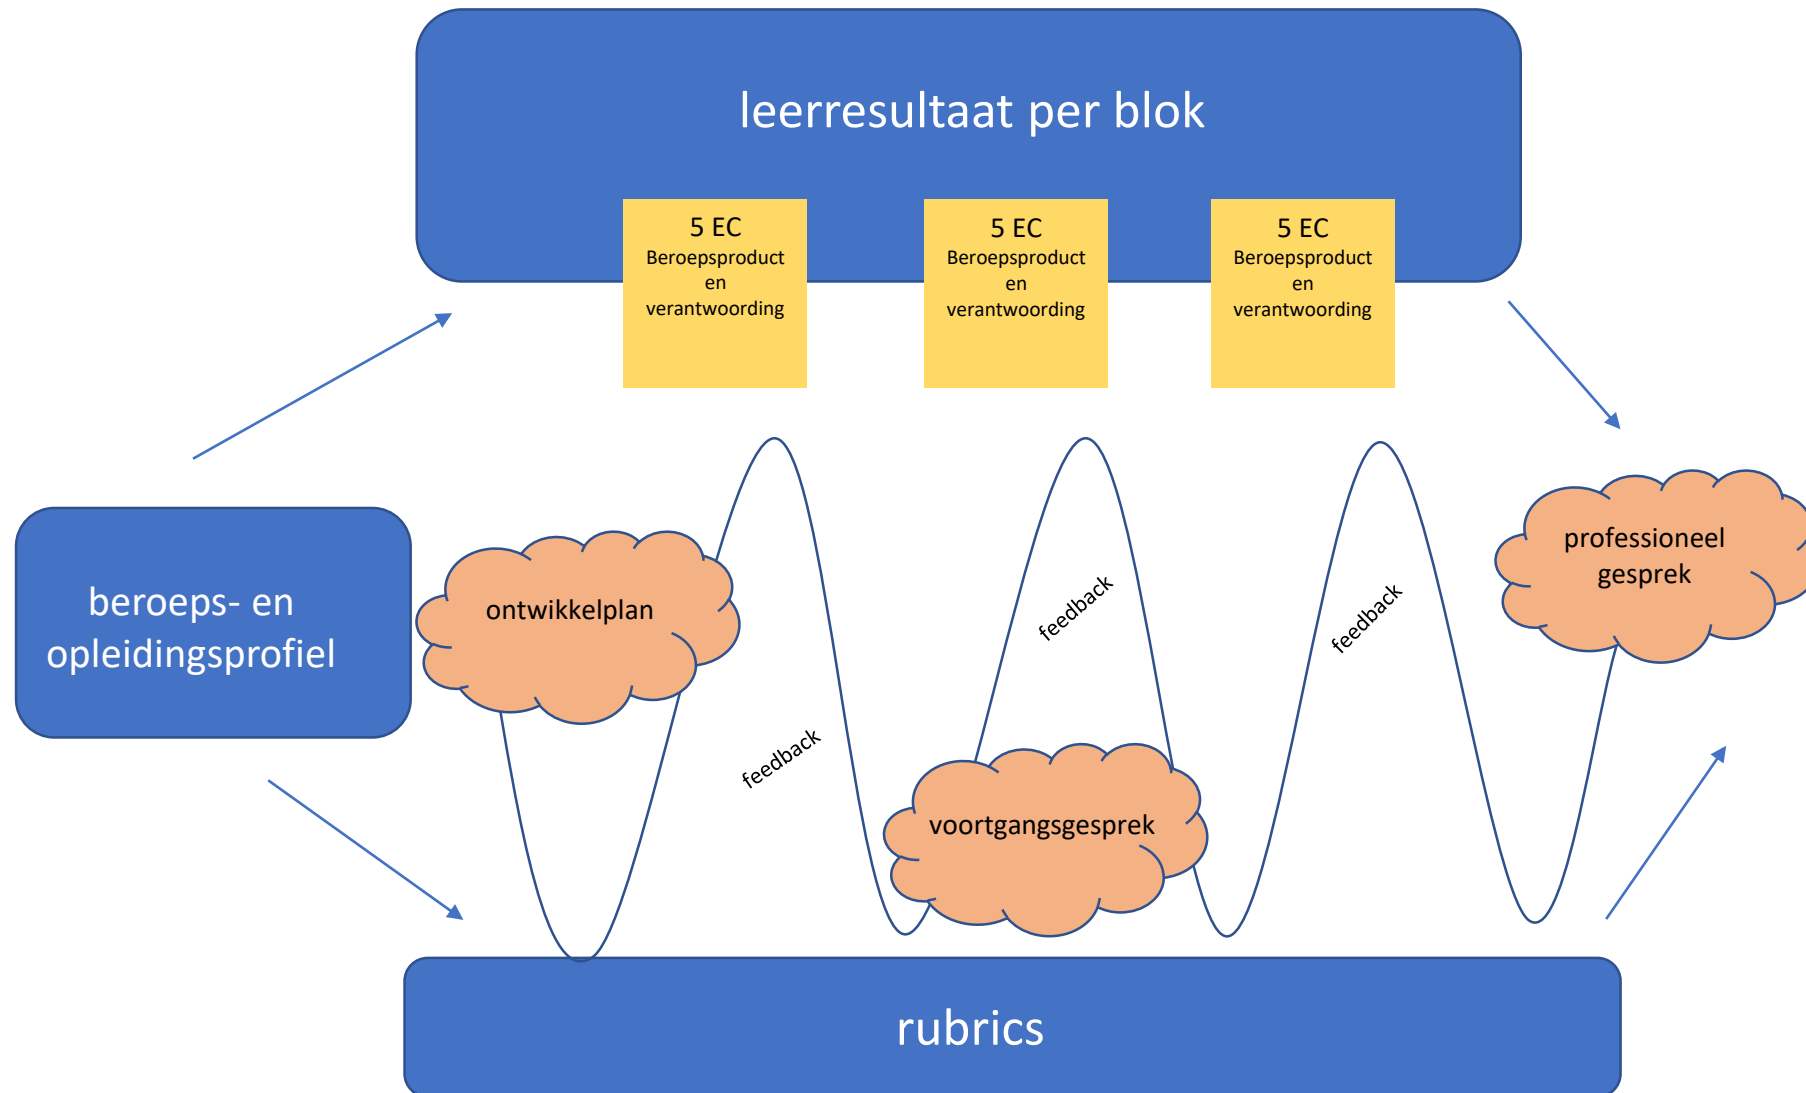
leerresultaat per blok

5 EC
Beroepsproduct en verantwoording

5 EC
Beroepsproduct en verantwoording

5 EC
Beroepsproduct en verantwoording

beroeps- en opleidingsprofiel

ontwikkelplan

feedback

voortgangsgesprek

feedback

feedback

professioneel gesprek

rubrics